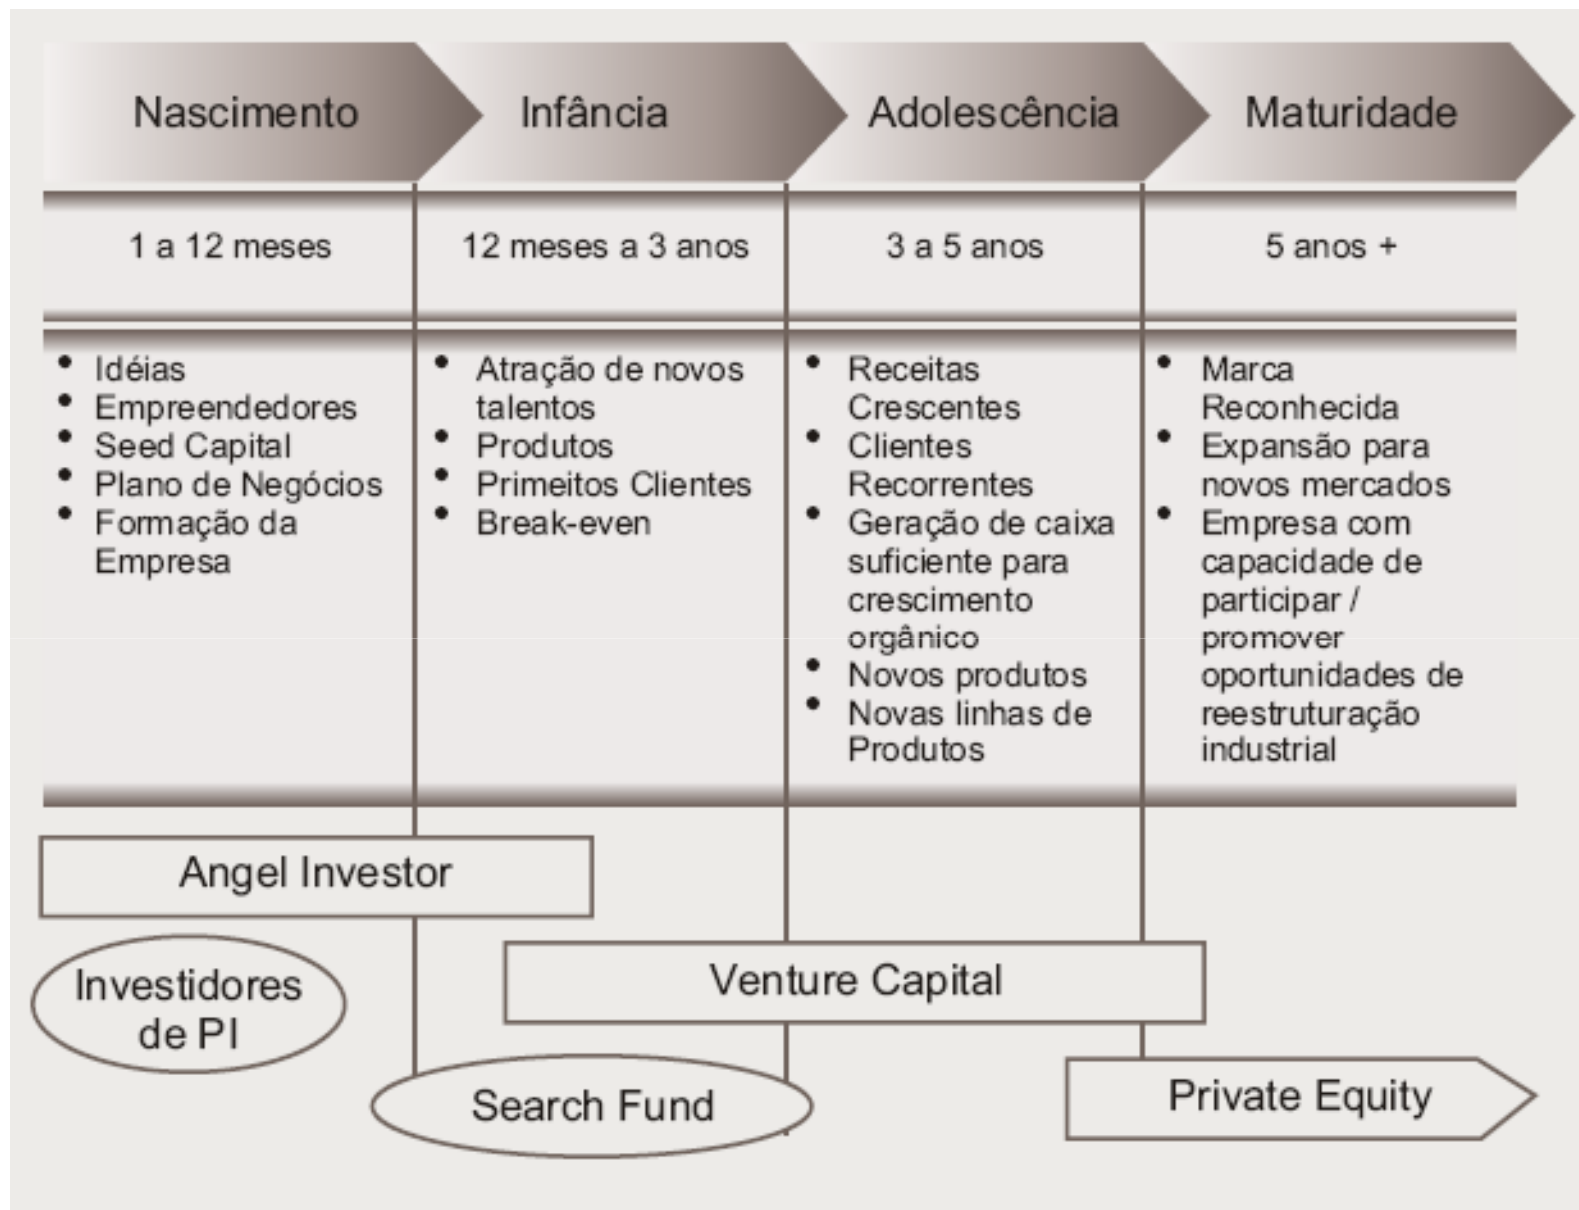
| Nascimento | Infância | Adolescência | Maturidade |
|---|---|---|---|
| 1 a 12 meses | 12 meses a 3 anos | 3 a 5 anos | 5 anos + |
| • Idéias • Empreendedores • Seed Capital • Plano de Negócios • Formação da Empresa | • Atração de novos talentos • Produtos • Primeitos Clientes • Break-even | • Receitas Crescentes • Clientes Recorrentes • Geração de caixa suficiente para crescimento orgânico • Novos produtos • Novas linhas de Produtos | • Marca Reconhecida • Expansão para novos mercados • Empresa com capacidade de participar / promover oportunidades de reestruturação industrial |

Angel Investor

Investidores de PI

Venture Capital

Search Fund

Private Equity